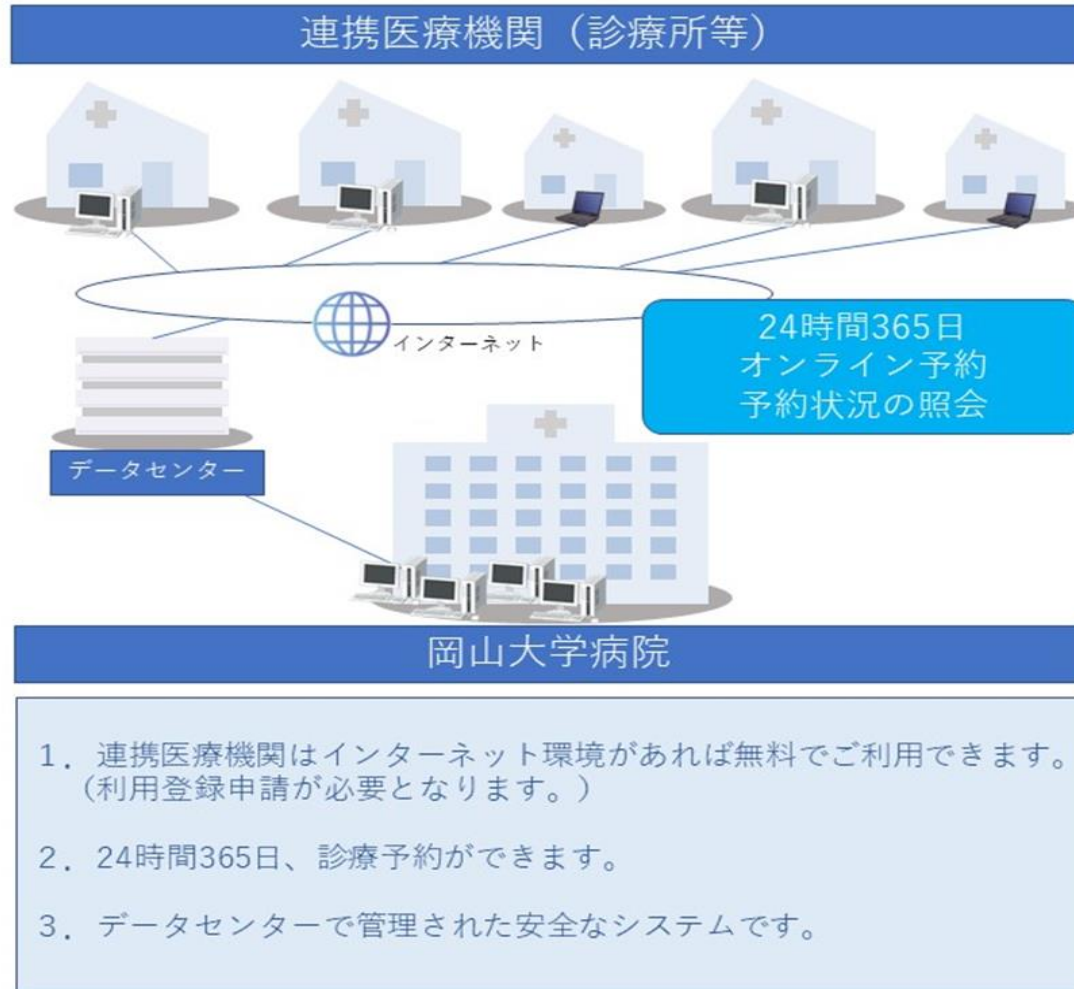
連携医療機関（診療所等）

インターネット

24時間365日
オンライン予約
予約状況の照会

データセンター

岡山大学病院

1．連携医療機関はインターネット環境があれば無料でご利用できます。（利用登録申請が必要となります。）

2．24時間365日、診療予約ができます。

3．データセンターで管理された安全なシステムです。